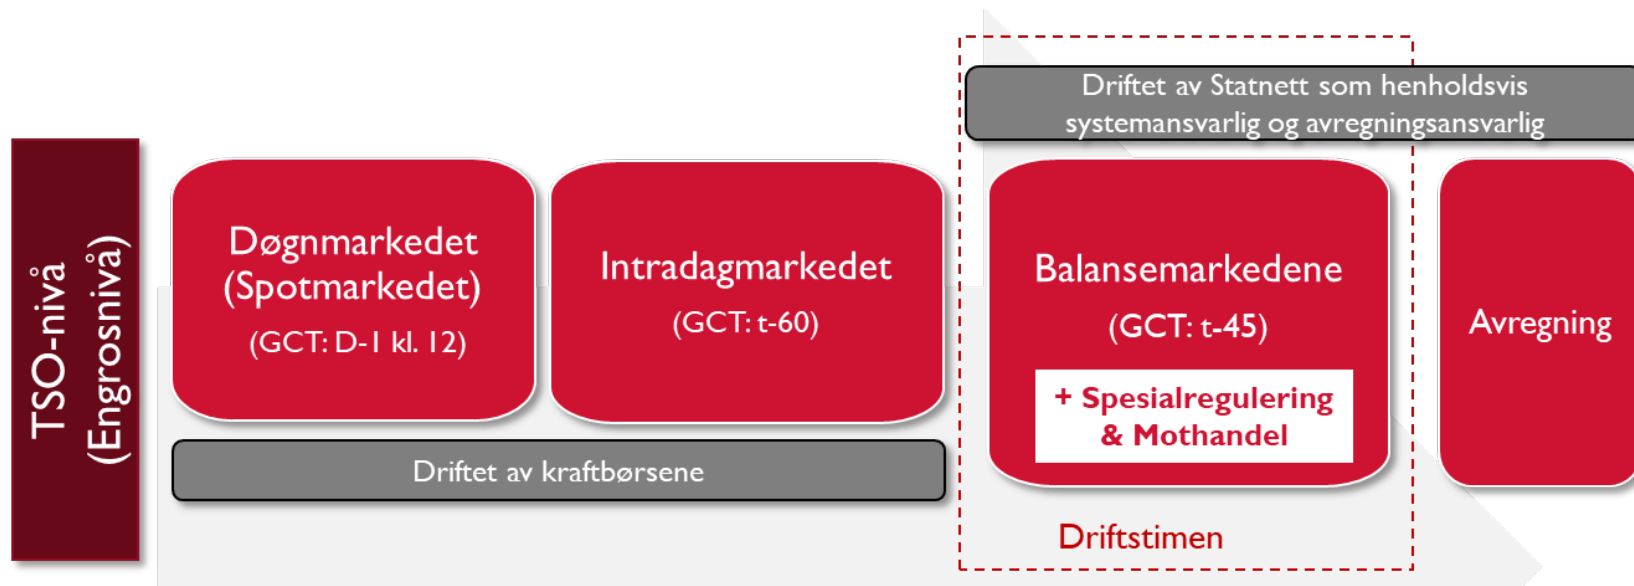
TSO-nivå
(Engrosnivå)

Døgnmarkedet
(Spotmarkedet)
(GCT: D-1 kl. 12)

Intradagmarkedet
(GCT: t-60)

Driftet av kraftbørsene

Driftet av Statnett som henholdsvis systemansvarlig og avregningsansvarlig

Balansemarkedene
(GCT: t-45)

+ Spesialregulering
& Mothandel

Driftstimen

Avregning